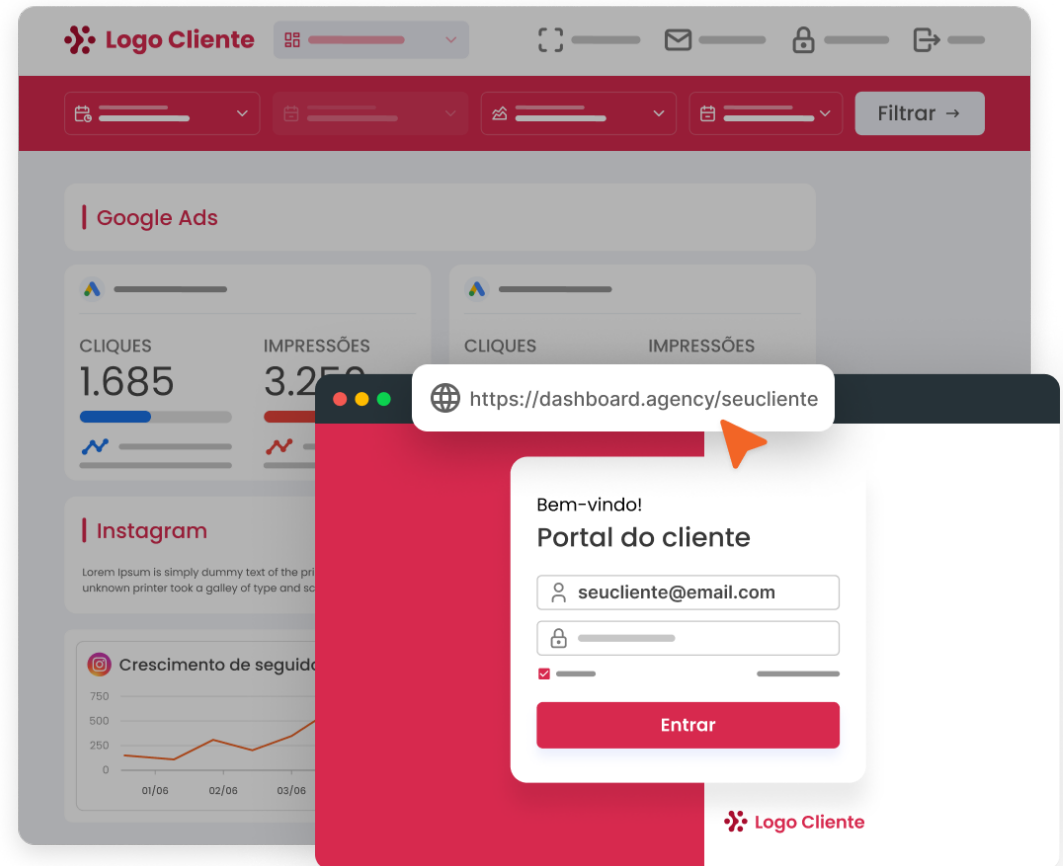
Logo Cliente

Filtrar →

Google Ads

CLIQUES
1.685

IMPRESSÕES
3.25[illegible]

CLIQUES

IMPRESSÕES

Instagram

Lorem Ipsum is simply dummy text of the pri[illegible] unknown printer took a galley of type and sc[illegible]

Crescimento de seguido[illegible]

750
500
250
0

01/06
02/06
03/06

https://dashboard.agency/seucliente

Bem-vindo!
Portal do cliente

seucliente@email.com

Entrar

Logo Cliente